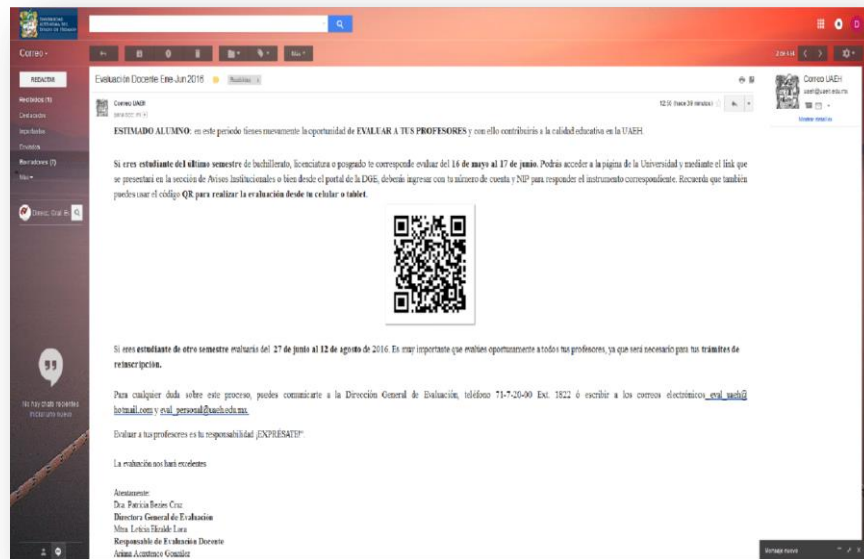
Correo

Más

REDACTAR

Recibidos (1)

Destacados

Importantes

Enviados

Borradores (7)

Más

Evaluación Docente Ene-Jun 2016

Recibidos

Correo UAEH

12:30 (hace 29 minutos)

Correo UAEH

uaeh@uaeh.edu.mx

Mostrar detalles

ESTIMADO ALUMNO: en este periodo tienes nuevamente la oportunidad de EVALUAR A TUS PROFESORES y con ello contribuirás a la calidad educativa en la UAEH.

Si eres estudiante del último semestre de bachillerato, licenciatura o posgrado te corresponde evaluar del 16 de mayo al 17 de junio. Podrás acceder a la página de la Universidad y mediante el link que se presentará en la sección de Avisos Institucionales o bien desde el portal de la DGE, deberás ingresar con tu número de cuenta y NIP para responder el instrumento correspondiente. Recuerda que también puedes usar el código QR para realizar la evaluación desde tu celular o tablet.

Si eres estudiante de otro semestre evaluarás del 27 de junio al 12 de agosto de 2016. Es muy importante que evalúes oportunamente a todos tus profesores, ya que será necesario para tus trámites de reinscripción.

Para cualquier duda sobre este proceso, puedes comunicarte a la Dirección General de Evaluación, teléfono 71-7-20-00 Ext. 1822 ó escribir a los correos electrónicos eval_uaeh@hotmail.com y eval_personal@uaeh.edu.mx.

Evaluar a tus profesores es tu responsabilidad ¡EXPRÉSATE!"

La evaluación nos hará excelentes

Atentamente:
Dra. Patricia Bezies Cruz
Directora General de Evaluación
Mtra. Leticia Elizalde Lora
Responsable de Evaluación Docente
Ariana Acuatenco Gonzalez

No hay chats recientes
Iniciar uno nuevo

Mensaje nuevo